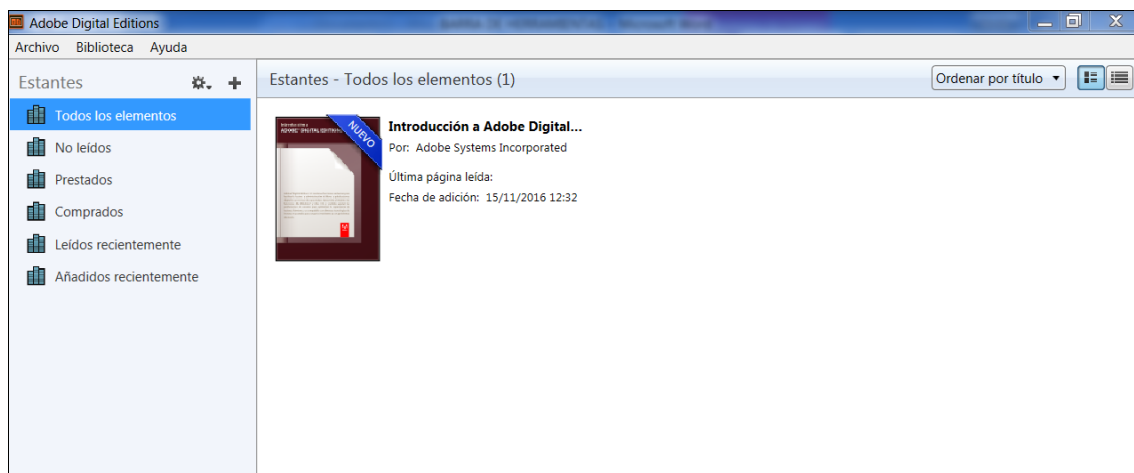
Adobe Digital Editions

Archivo Biblioteca Ayuda

Estantes

Todos los elementos

No leídos

Prestados

Comprados

Leídos recientemente

Añadidos recientemente

Estantes - Todos los elementos (1)

Ordenar por título

NUEVO

Introducción a Adobe Digital...

Por: Adobe Systems Incorporated

Última página leída:

Fecha de adición: 15/11/2016 12:32